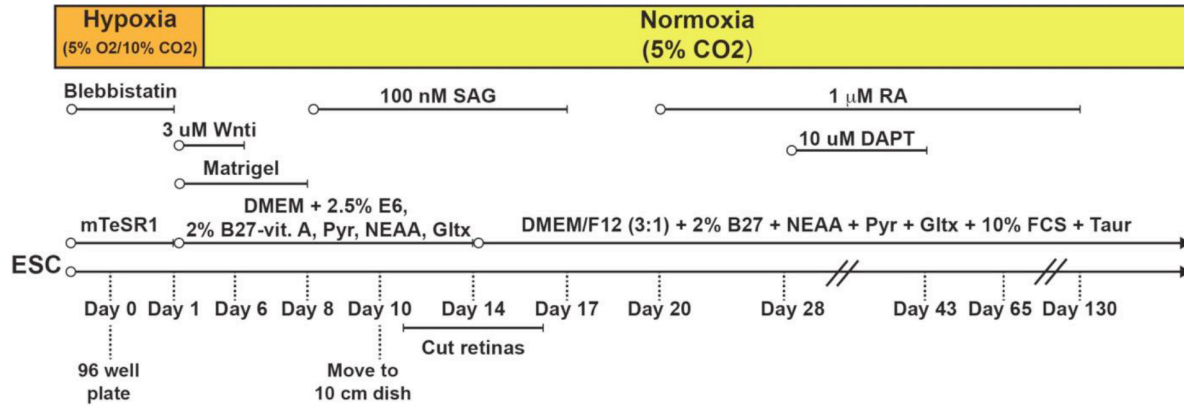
Hypoxia
(5% O2/10% CO2)

Normoxia
(5% CO2)

Blebbistatin

100 nM SAG

1 μM RA

3 uM Wnti

10 uM DAPT

Matrigel

mTeSR1

DMEM + 2.5% E6,
2% B27-vit. A, Pyr, NEAA, Gltx

DMEM/F12 (3:1) + 2% B27 + NEAA + Pyr + Gltx + 10% FCS + Taur

ESC

Day 0 Day 1 Day 6 Day 8 Day 10 Day 14 Day 17 Day 20 Day 28 Day 43 Day 65 Day 130

Cut retinas

96 well
plate

Move to
10 cm dish